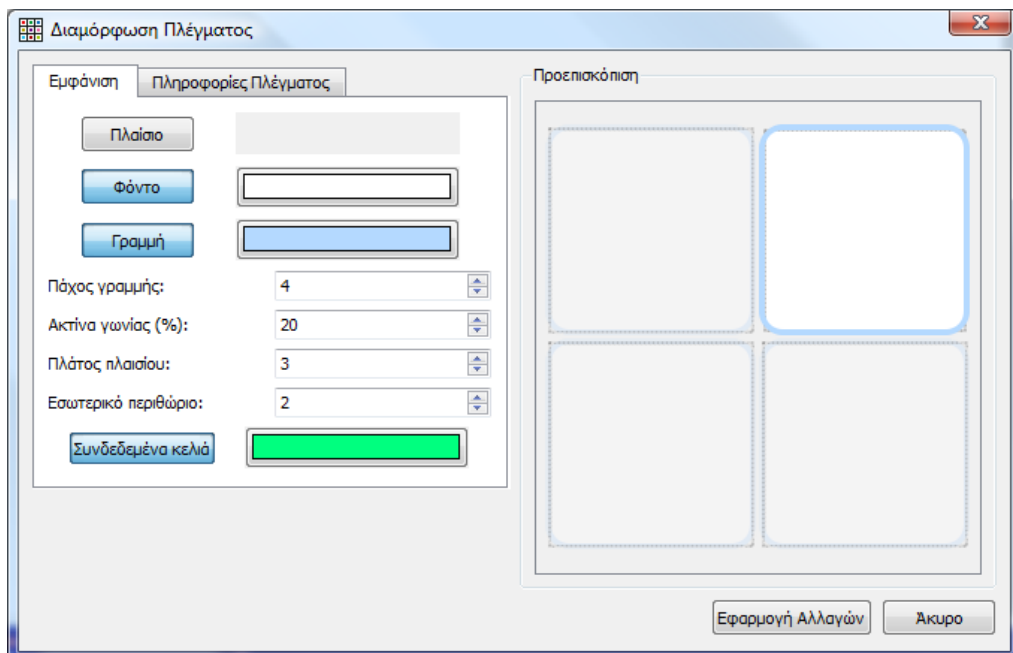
Διαμόρφωση Πλέγματος

Εμφάνιση | Πληροφορίες Πλέγματος

Πλαίσιο

Φόντο

Γραμμή

Πάχος γραμμής: 4

Ακτίνα γωνίας (%): 20

Πλάτος πλαισίου: 3

Εσωτερικό περιθώριο: 2

Συνδεδεμένα κελιά

Προεπισκόπιση

Εφαρμογή Αλλαγών

Άκυρο